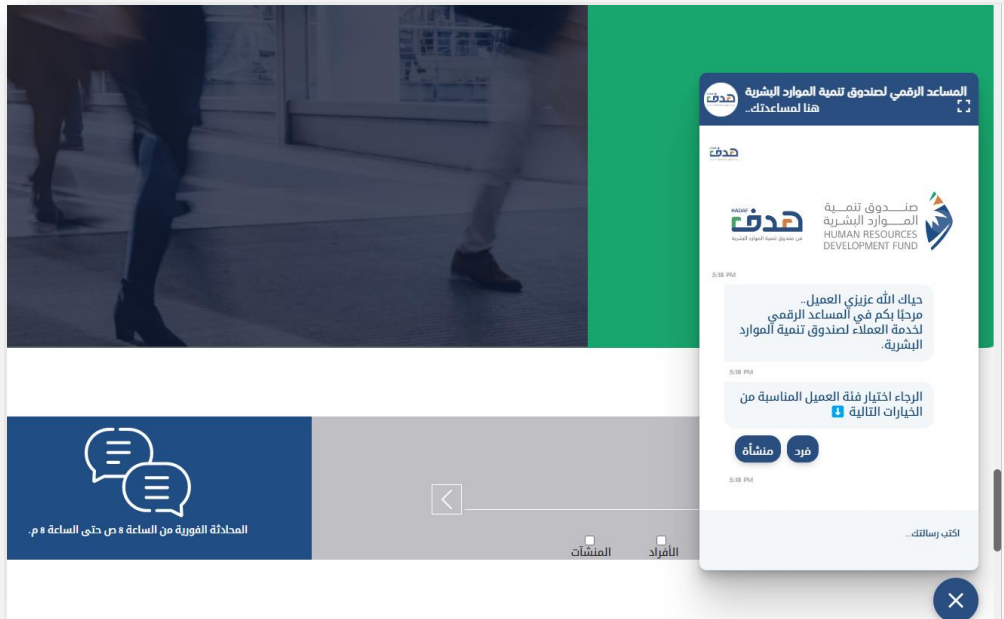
المساعد الرقمي لصندوق تنمية الموارد البشرية
هنا لمساعدتك..

هدف

صندوق تنمية الموارد البشرية
HUMAN RESOURCES DEVELOPMENT FUND

هدف
من صندوق تنمية الموارد البشرية

5:18 PM

حياك الله عزيزي العميل..
مرحبًا بكم في المساعد الرقمي لخدمة العملاء لصندوق تنمية الموارد البشرية.

5:18 PM

الرجاء اختيار فئة العميل المناسبة من الخيارات التالية ⬇

فرد
منشأة

5:18 PM

اكتب رسالتك...

المحادثة الفورية من الساعة 8 ص حتى الساعة 8 م.

الأفراد
المنشآت